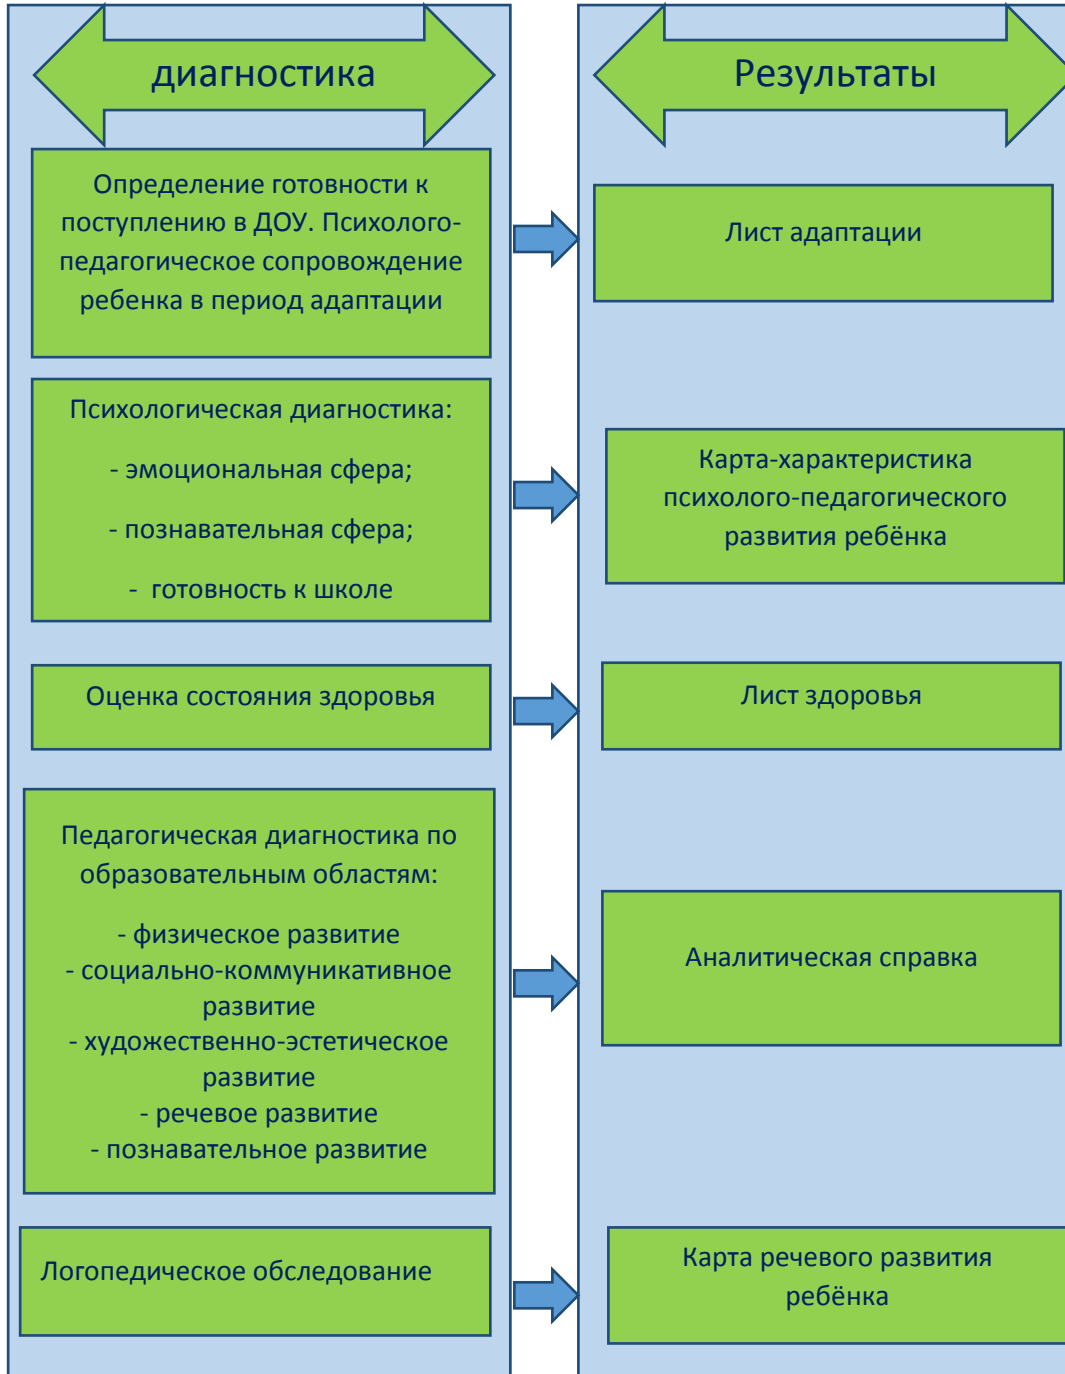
диагностика

Определение готовности к поступлению в ДОУ. Психолого-педагогическое сопровождение ребенка в период адаптации

Психологическая диагностика:

- эмоциональная сфера;

- познавательная сфера;

- готовность к школе

Оценка состояния здоровья

Педагогическая диагностика по образовательным областям:

- физическое развитие
- социально-коммуникативное развитие
- художественно-эстетическое развитие
- речевое развитие
- познавательное развитие

Логопедическое обследование

Результаты

Лист адаптации

Карта-характеристика психолого-педагогического развития ребёнка

Лист здоровья

Аналитическая справка

Карта речевого развития ребёнка